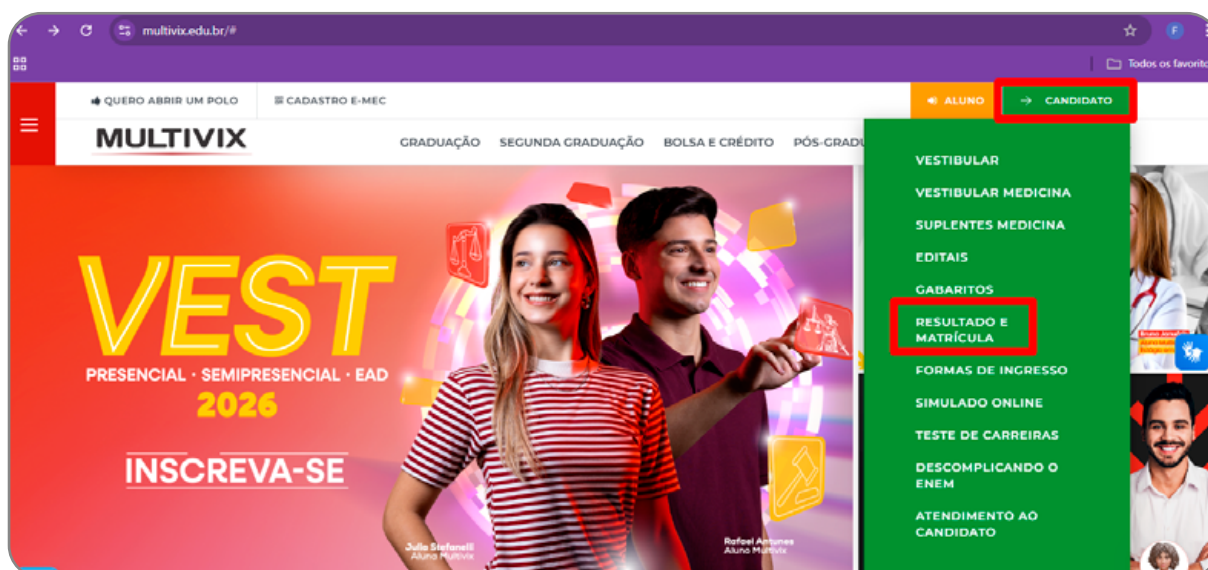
multivix.edu.br/#

Todos os favorito

QUERO ABRIR UM POLO
CADASTRO E-MEC
ALUNO
CANDIDATO

MULTIVIX

GRADUAÇÃO SEGUNDA GRADUAÇÃO BOLSA E CRÉDITO PÓS-GRADU

VESTIBULAR
VESTIBULAR MEDICINA
SUPLENTES MEDICINA
EDITAIS
GABARITOS
RESULTADO E MATRÍCULA
FORMAS DE INGRESSO
SIMULADO ONLINE
TESTE DE CARREIRAS
DESCOMPLICANDO O ENEM
ATENDIMENTO AO CANDIDATO

VEST
PRESENCIAL · SEMIPRESENCIAL · EAD
2026
INSCREVA-SE

Julia Stefanelli
Aluna Multivix

Rafael Antunes
Aluno Multivix